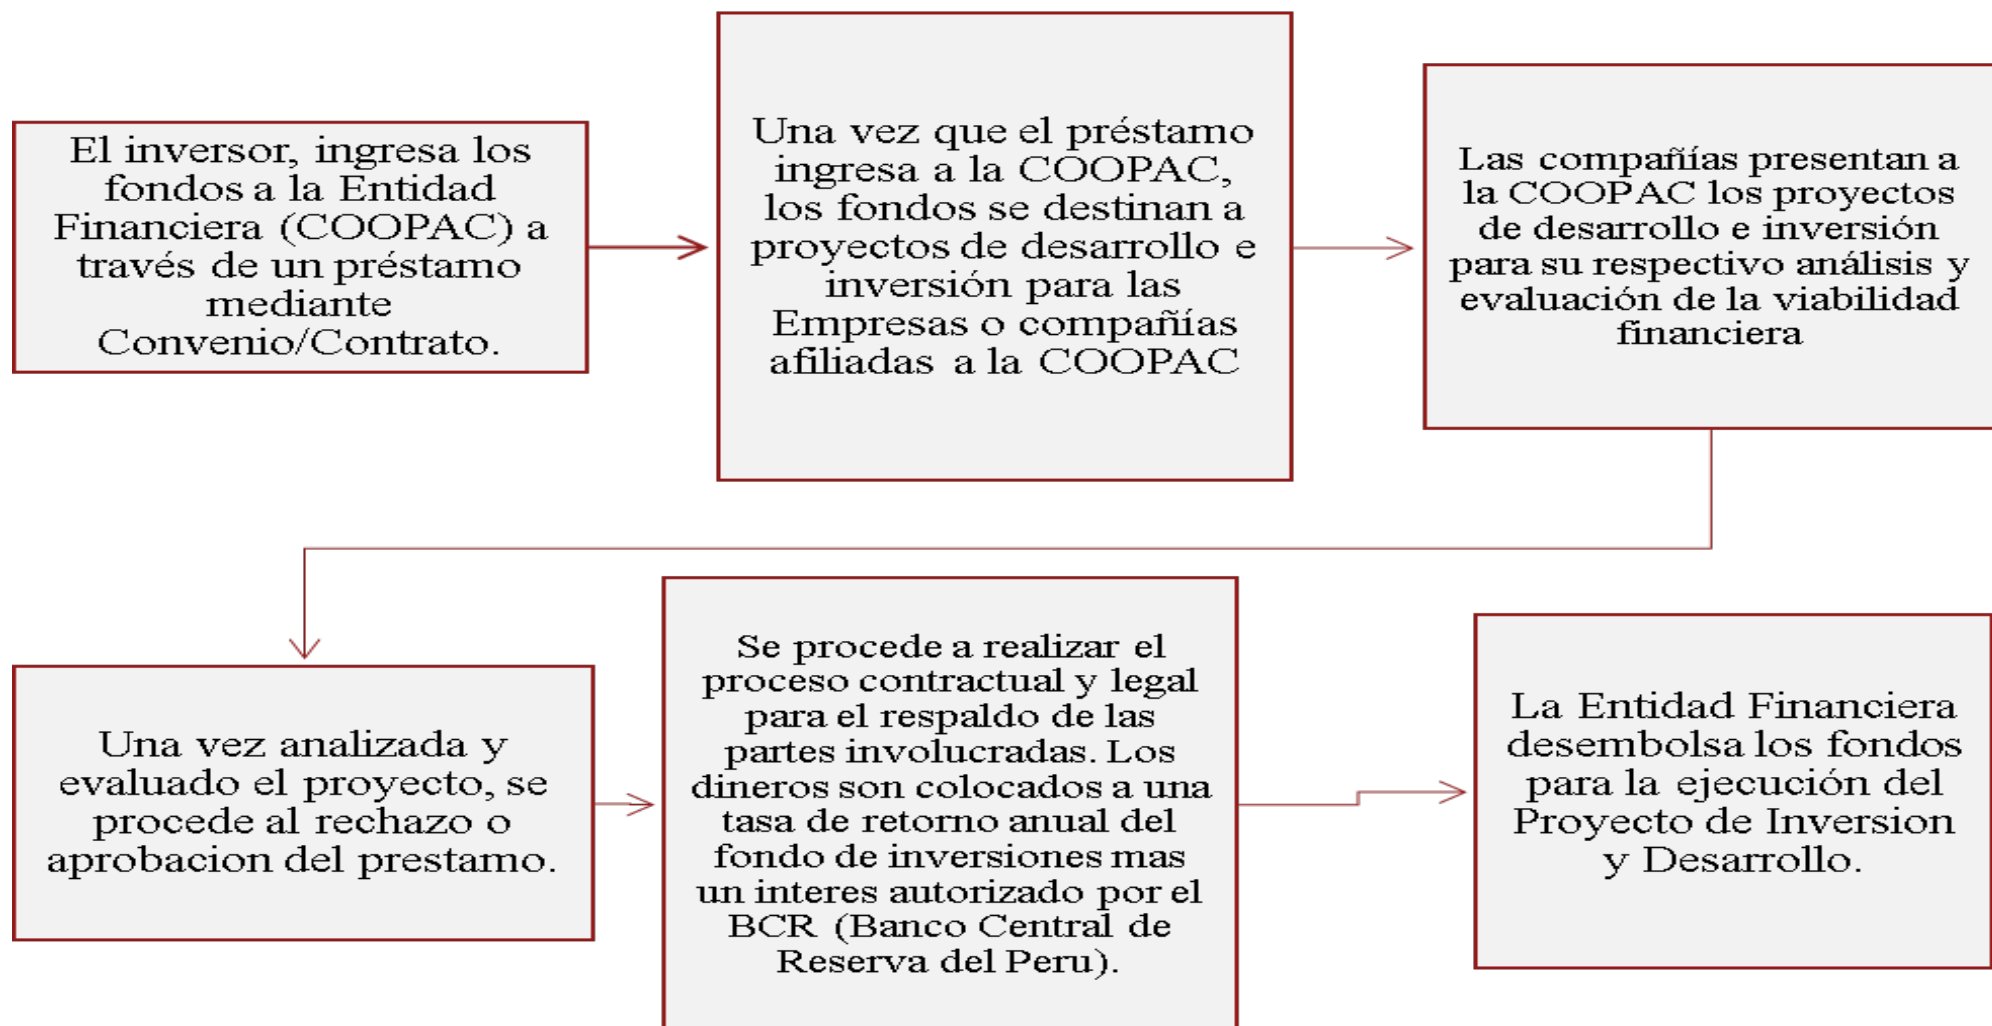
El inversor, ingresa los fondos a la Entidad Financiera (COOPAC) a través de un préstamo mediante Convenio/Contrato.

Una vez que el préstamo ingresa a la COOPAC, los fondos se destinan a proyectos de desarrollo e inversión para las Empresas o compañías afiliadas a la COOPAC

Las compañías presentan a la COOPAC los proyectos de desarrollo e inversión para su respectivo análisis y evaluación de la viabilidad financiera

Una vez analizada y evaluado el proyecto, se procede al rechazo o aprobacion del prestamo.

Se procede a realizar el proceso contractual y legal para el respaldo de las partes involucradas. Los dineros son colocados a una tasa de retorno anual del fondo de inversiones mas un interes autorizado por el BCR (Banco Central de Reserva del Peru).

La Entidad Financiera desembolsa los fondos para la ejecución del Proyecto de Inversion y Desarrollo.